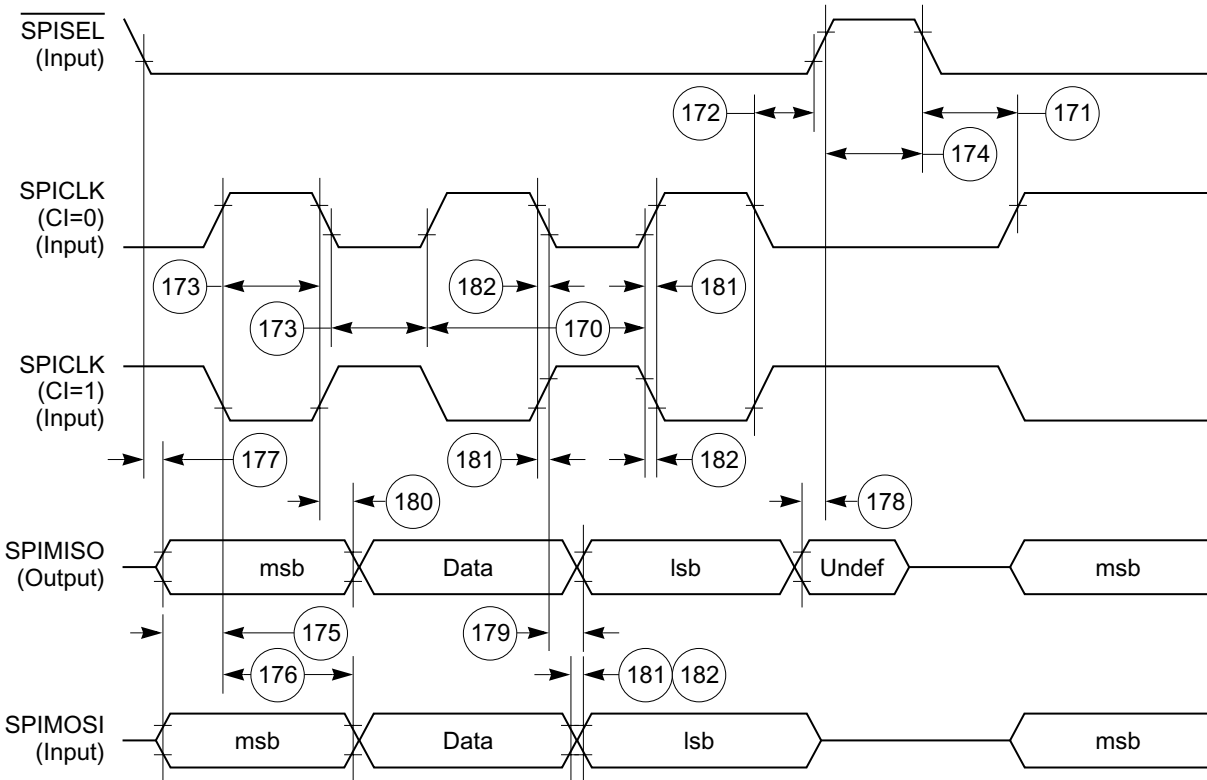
$\overline{\text{SPISEL}}$
(Input)

172
171
174

SPICLK
(CI=0)
(Input)

173
182
181
173
170

SPICLK
(CI=1)
(Input)

177
181
182
180
178

SPIMISO
(Output)

msb
Data
lsb
Undef
msb

175
179
176
181
182

SPIMOSI
(Input)

msb
Data
lsb
msb